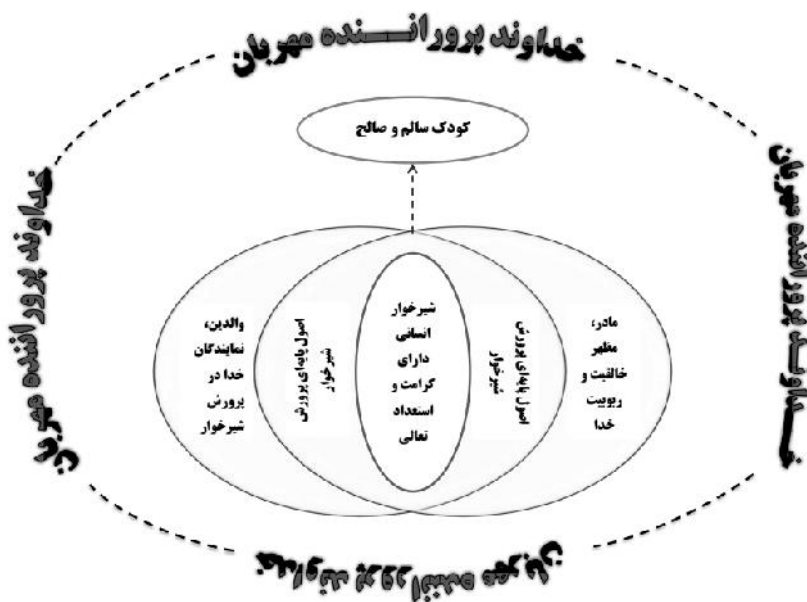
خداوند پرورانـــنده مهربان

خداوند پرورانـنده مهربان

خداوند پرورانـنده مهربان

خداوند پرورانـنده مهربان

کودک سالم و صالح

والدین، نمایندگان خدا در پرورش شیرخوار

اصول پایه‌ای پرورش شیرخوار

شیرخوار انسانی دارای کرامت و استعداد تعالی

اصول پایه‌ای پرورش شیرخوار

مادر، مظهر خالقیت و ربوبیت خدا